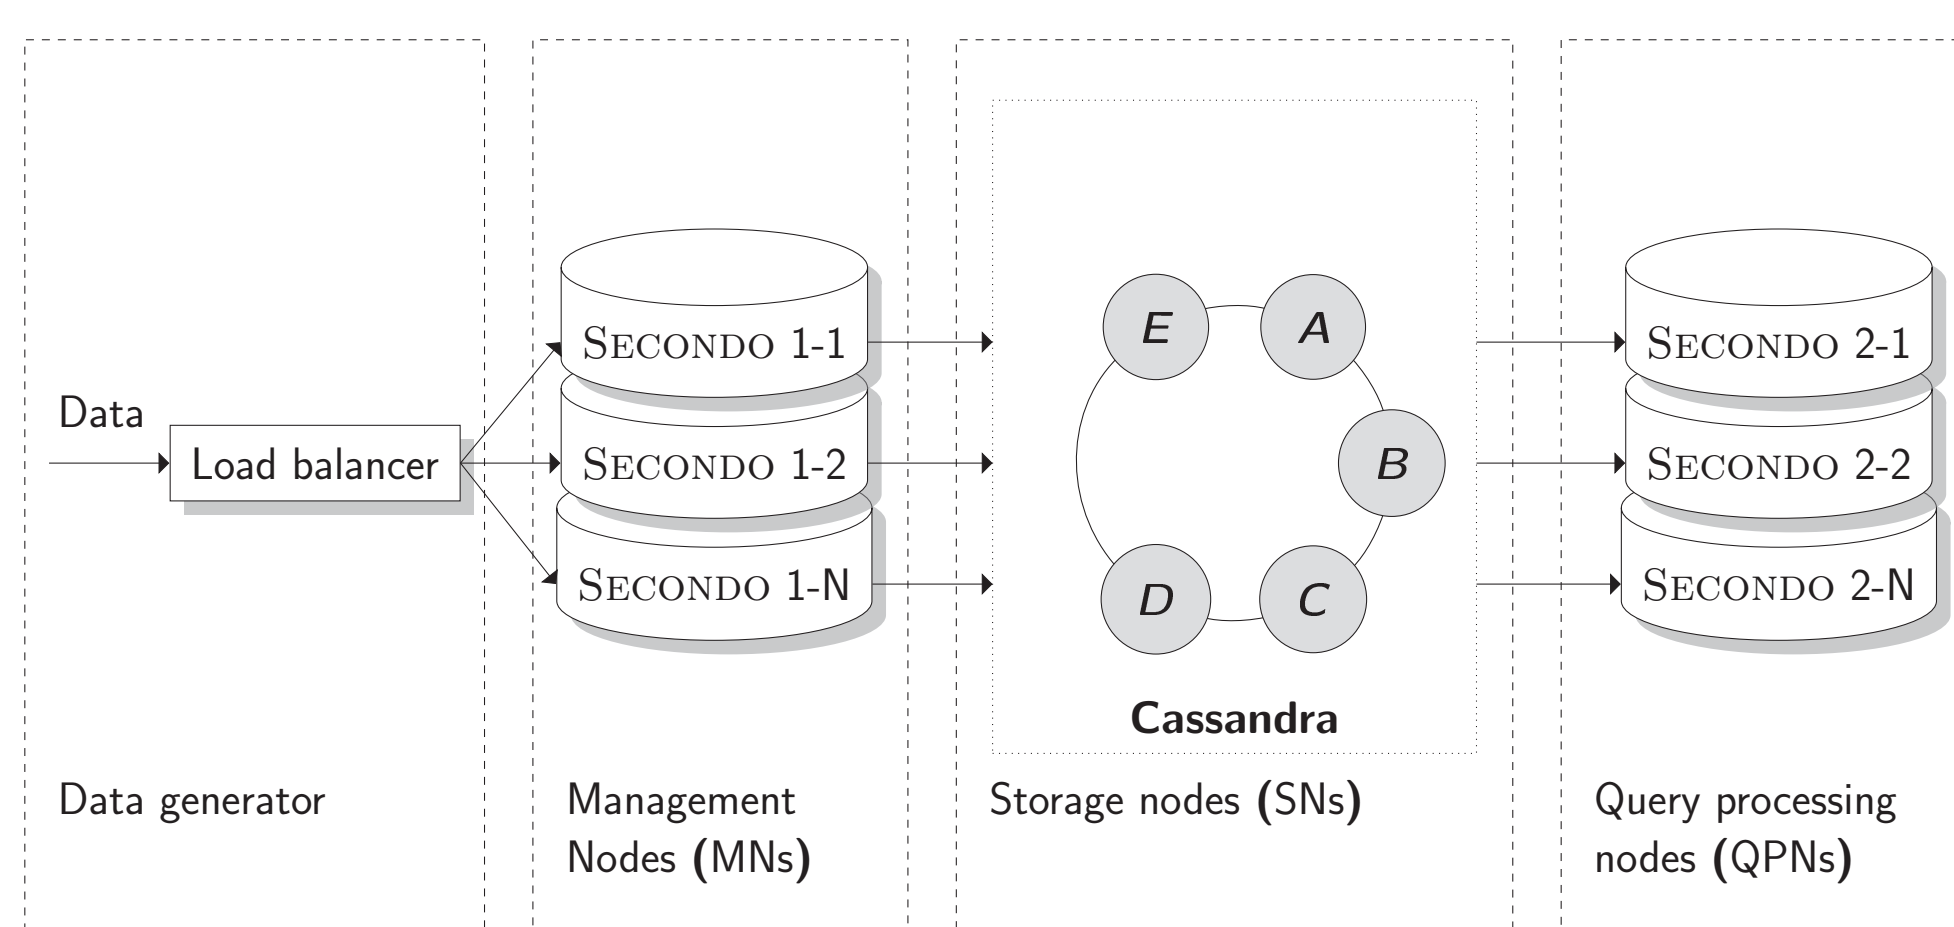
Data

Load balancer

Data generator

SECONDO 1-1

SECONDO 1-2

SECONDO 1-N

Management Nodes (MNs)

$E$

$A$

$B$

$D$

$C$

Cassandra

Storage nodes (SNs)

SECONDO 2-1

SECONDO 2-2

SECONDO 2-N

Query processing nodes (QPNs)